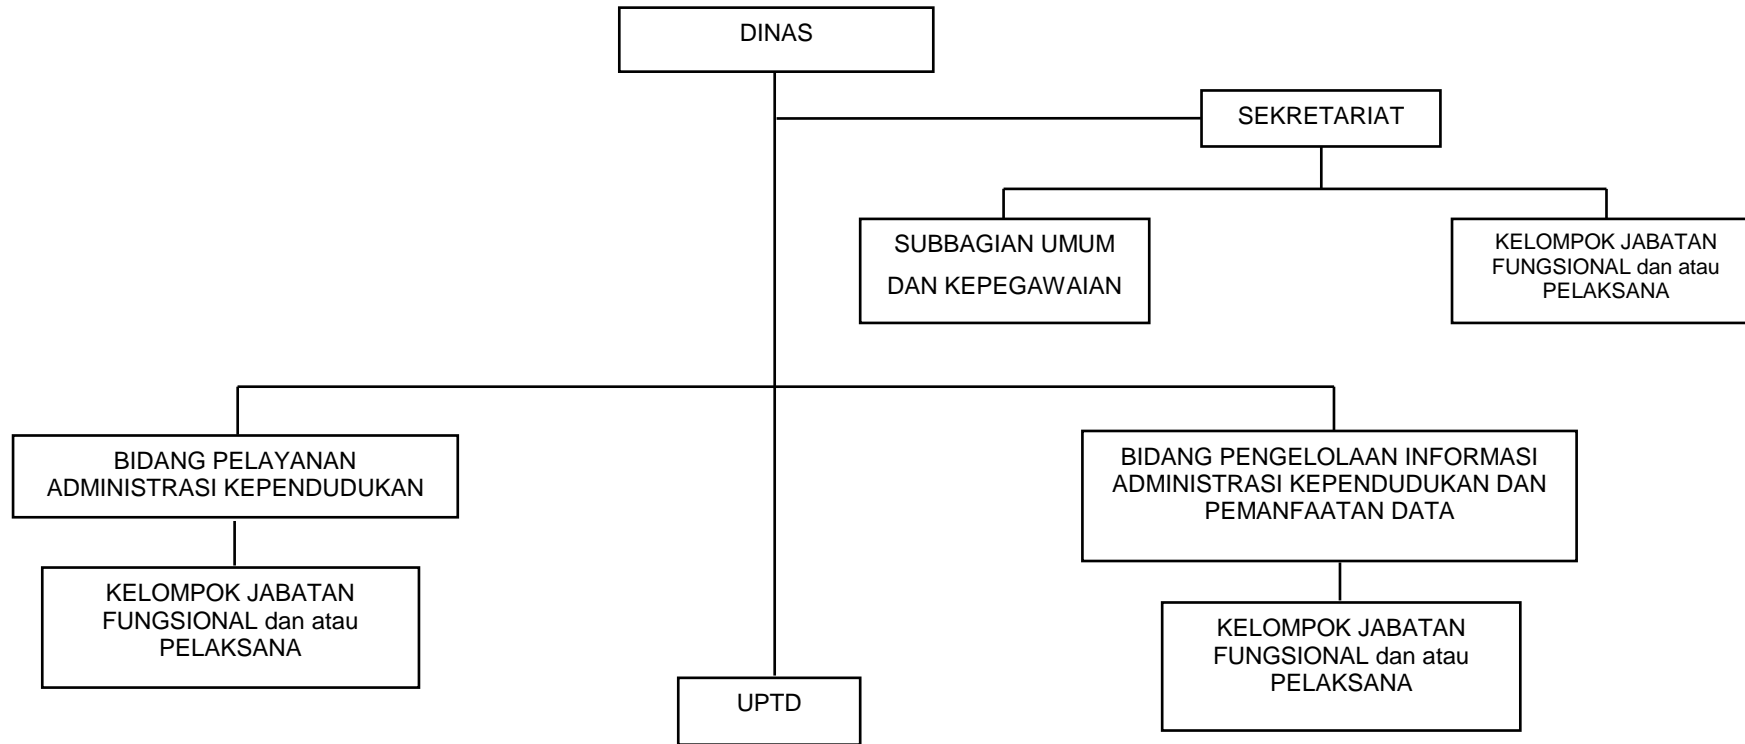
DINAS

SEKRETARIAT

SUBBAGIAN UMUM DAN KEPEGAWAIAN

KELOMPOK JABATAN FUNGSIONAL dan atau PELAKSANA

BIDANG PELAYANAN ADMINISTRASI KEPENDUDUKAN

KELOMPOK JABATAN FUNGSIONAL dan atau PELAKSANA

BIDANG PENGELOLAAN INFORMASI ADMINISTRASI KEPENDUDUKAN DAN PEMANFAATAN DATA

KELOMPOK JABATAN FUNGSIONAL dan atau PELAKSANA

UPTD